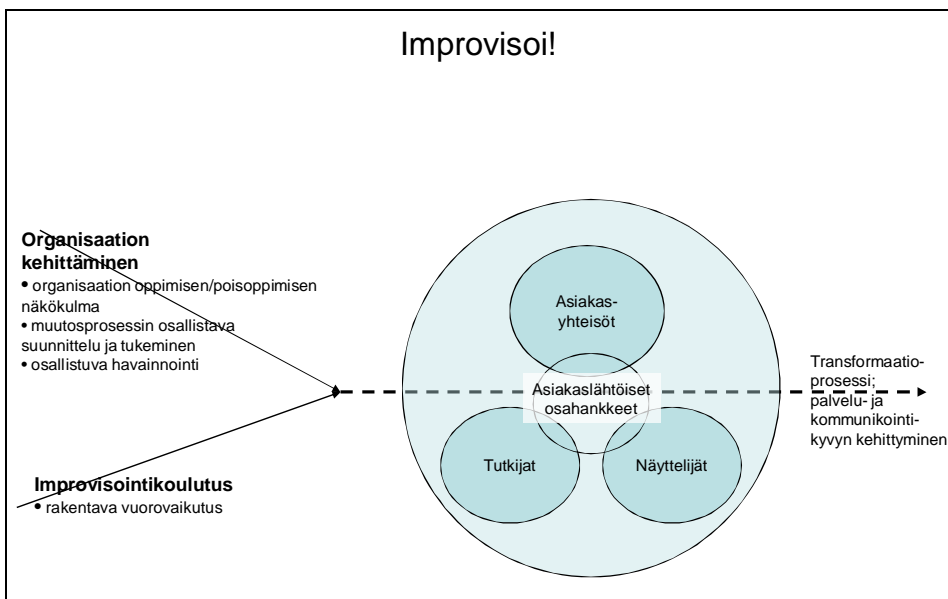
Improvisoi!

**Organisaation kehittäminen**
• organisaation oppimisen/poisoppimisen näkökulma
• muutosprosessin osallistava suunnittelu ja tukeminen
• osallistuva havainnointi

**Improvisointikoulutus**
• rakentava vuorovaikutus

Asiakasyhteisöt

Asiakaslähtöiset osahankkeet

Tutkijat

Näyttelijät

Transformaatioprosessi; palvelu- ja kommunikointikyvyn kehittyminen